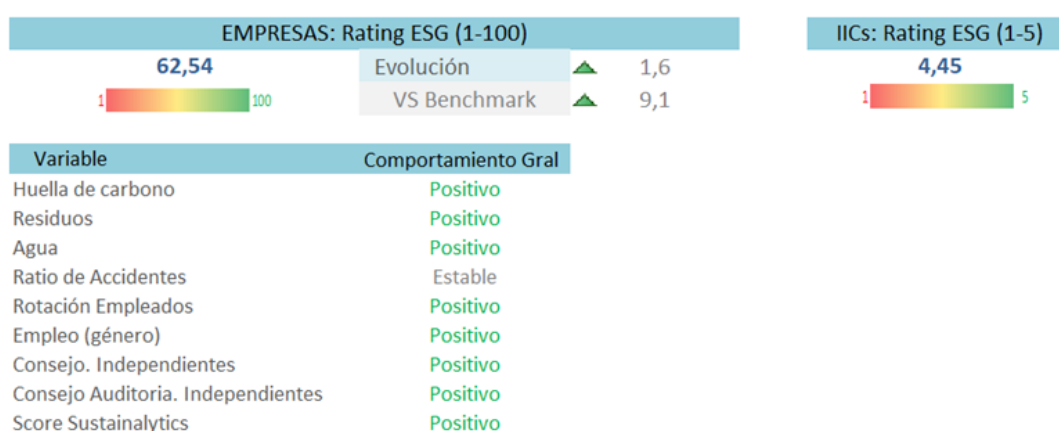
EMPRESAS: Rating ESG (1-100)

62,54

1 100

Evolución 1,6

VS Benchmark 9,1

IICs: Rating ESG (1-5)

4,45

1 5

| Variable | Comportamiento Gral |
|---|---|
| Huella de carbono | Positivo |
| Residuos | Positivo |
| Agua | Positivo |
| Ratio de Accidentes | Estable |
| Rotación Empleados | Positivo |
| Empleo (género) | Positivo |
| Consejo. Independientes | Positivo |
| Consejo Auditoria. Independientes | Positivo |
| Score Sustainalytics | Positivo |